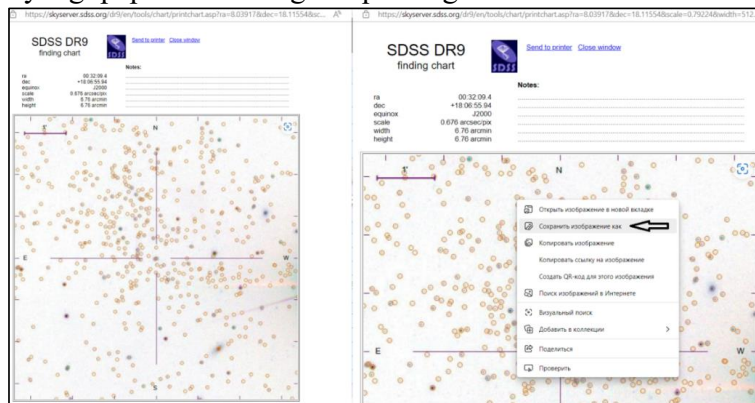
https://skyserver.sdss.org/dr9/en/tools/chart/printchart.asp?ra=8.03917&dec=18.11554&sc...

SDSS DR9
finding chart

Send to printer Close window

Notes:

ra 00:32:09.4
dec +18:06:55.94
equinox J2000
scale 0.676 arcsec/pix
width 6.76 arcmin
height 6.76 arcmin

E N W S

https://skyserver.sdss.org/dr9/en/tools/chart/printchart.asp?ra=8.03917&dec=18.11554&scale=0.79224&width=512...

SDSS DR9
finding chart

Send to printer Close window

Notes:

ra 00:32:09.4
dec +18:06:55.94
equinox J2000
scale 0.676 arcsec/pix
width 6.76 arcmin
height 6.76 arcmin

1'

N E W

Открыть изображение в новой вкладке
Сохранить изображение как
Копировать изображение
Копировать ссылку на изображение
Создать QR-код для этого изображения
Поиск изображений в Интернете
Визуальный поиск
Добавить в коллекции
Поделиться
Проверить